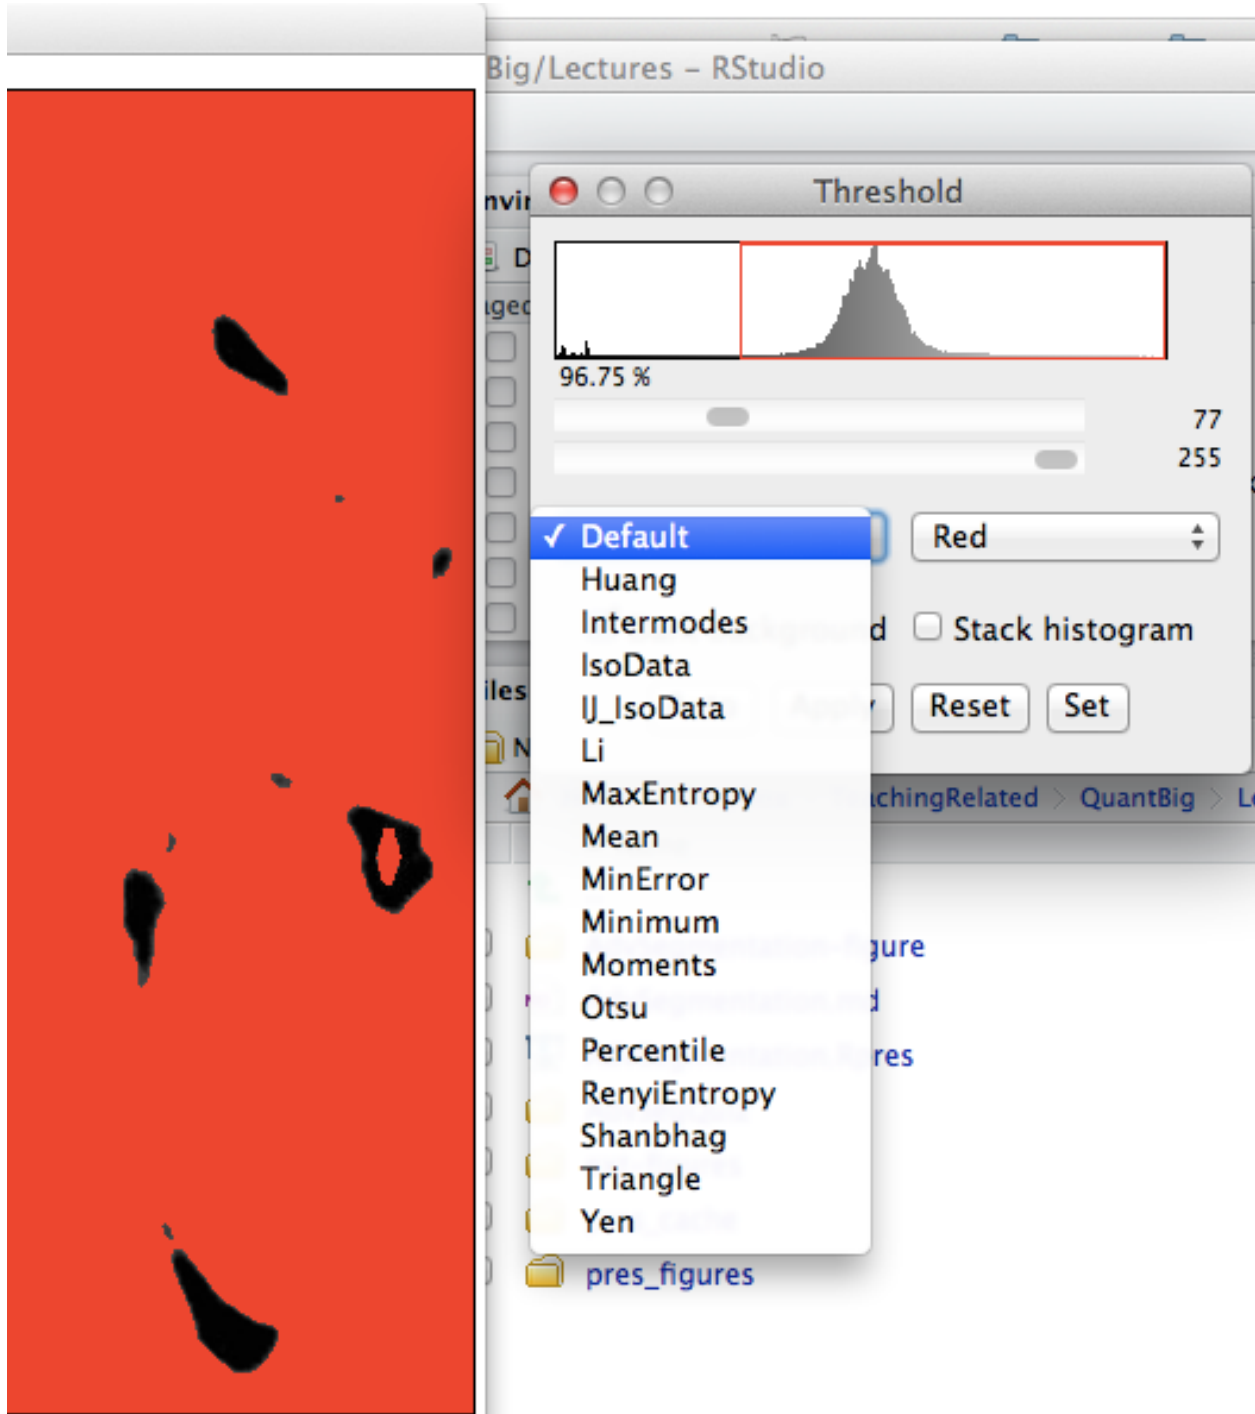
Big/Lectures – RStudio

nvi

D

ged

iles

N

Threshold

96.75 %

77

255

✓ Default
Huang
Intermodes
IsoData
IJ_IsoData
Li
MaxEntropy
Mean
MinError
Minimum
Moments
Otsu
Percentile
RenyiEntropy
Shanbhag
Triangle
Yen

Red

d

Stack histogram

Reset

Set

chingRelated > QuantBig > L

gure

d

res

pres_figures